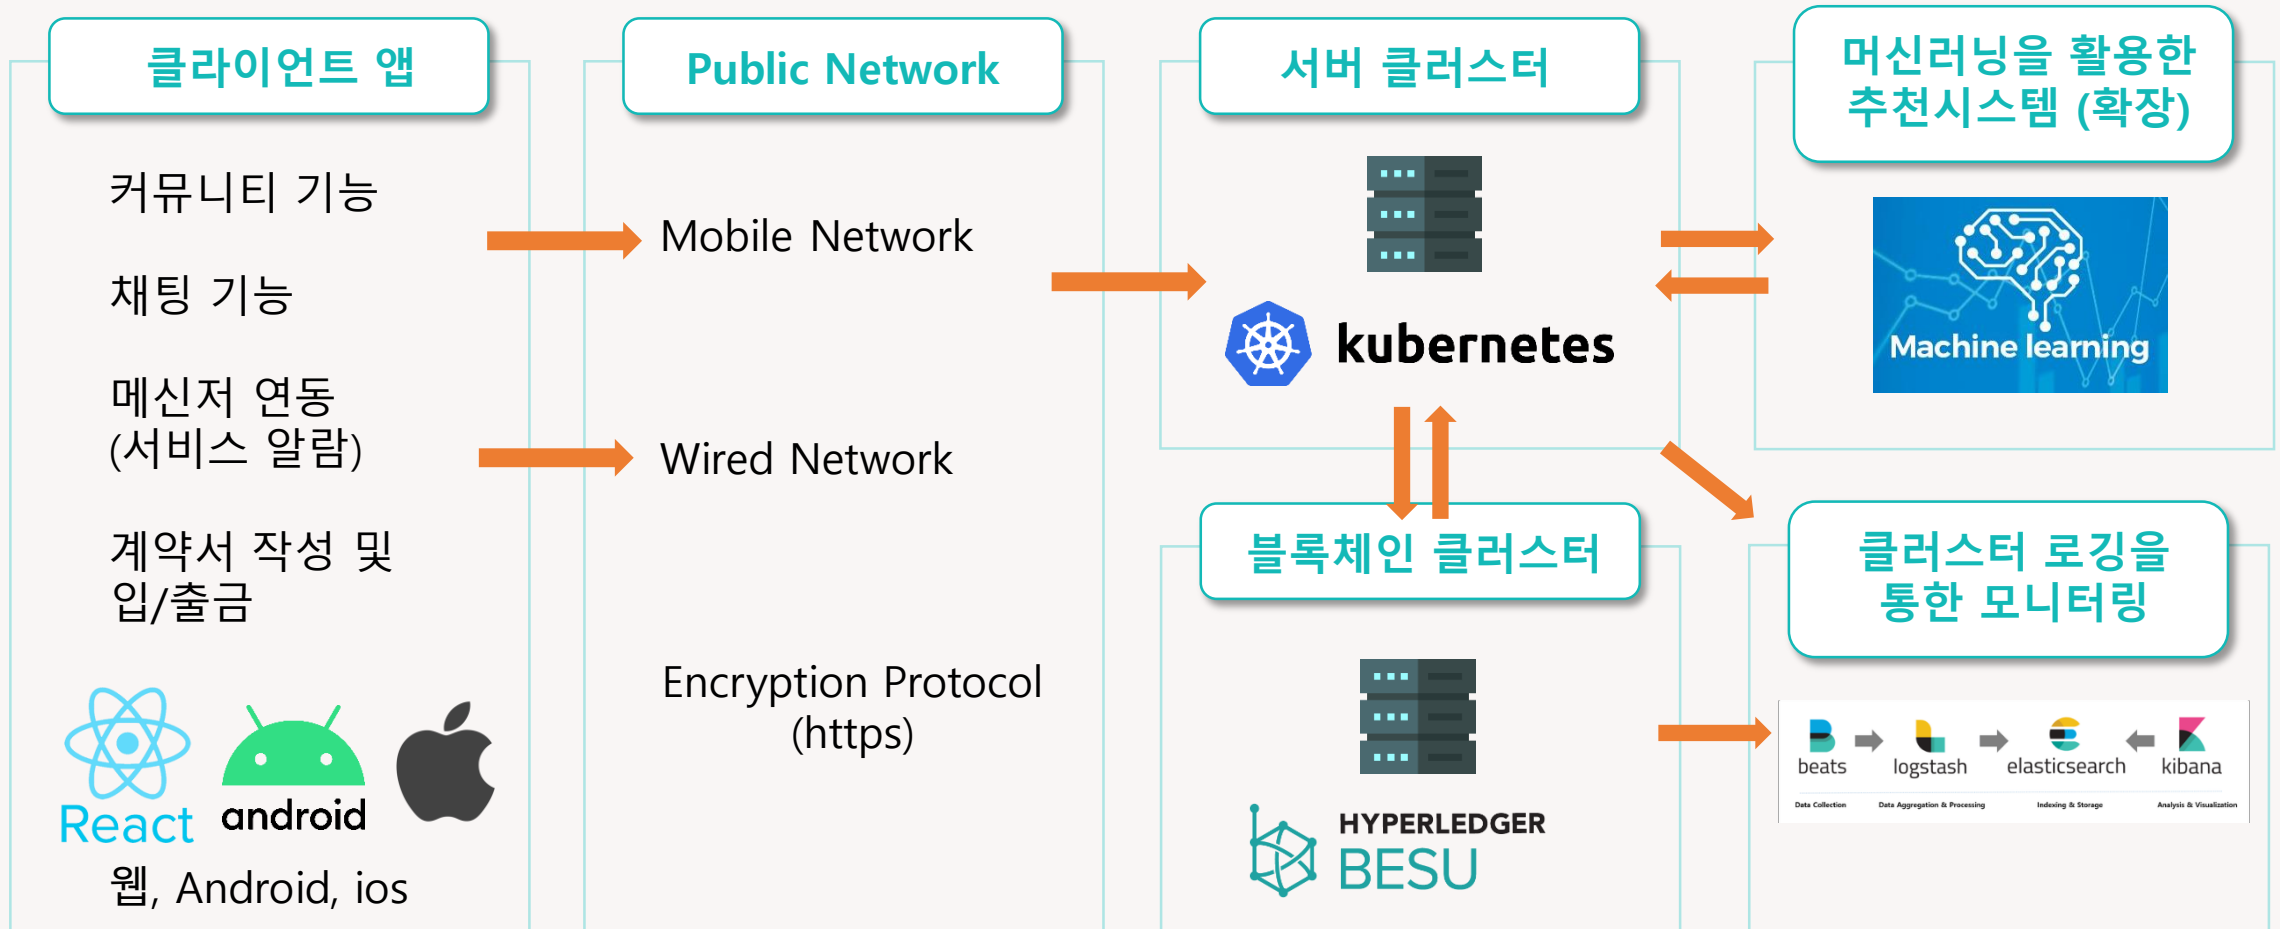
클라이언트 앱

커뮤니티 기능

채팅 기능

메신저 연동
(서비스 알람)

계약서 작성 및
입/출금

React

android

웹, Android, ios

Public Network

Mobile Network

Wired Network

Encryption Protocol
(https)

서버 클러스터

kubernetes

블록체인 클러스터

HYPERLEDGER
BESU

머신러닝을 활용한
추천시스템 (확장)

Machine learning

클러스터 로깅을
통한 모니터링

beats

logstash

elasticsearch

kibana

Data Collection

Data Aggregation & Processing

Indexing & Storage

Analysis & Visualization